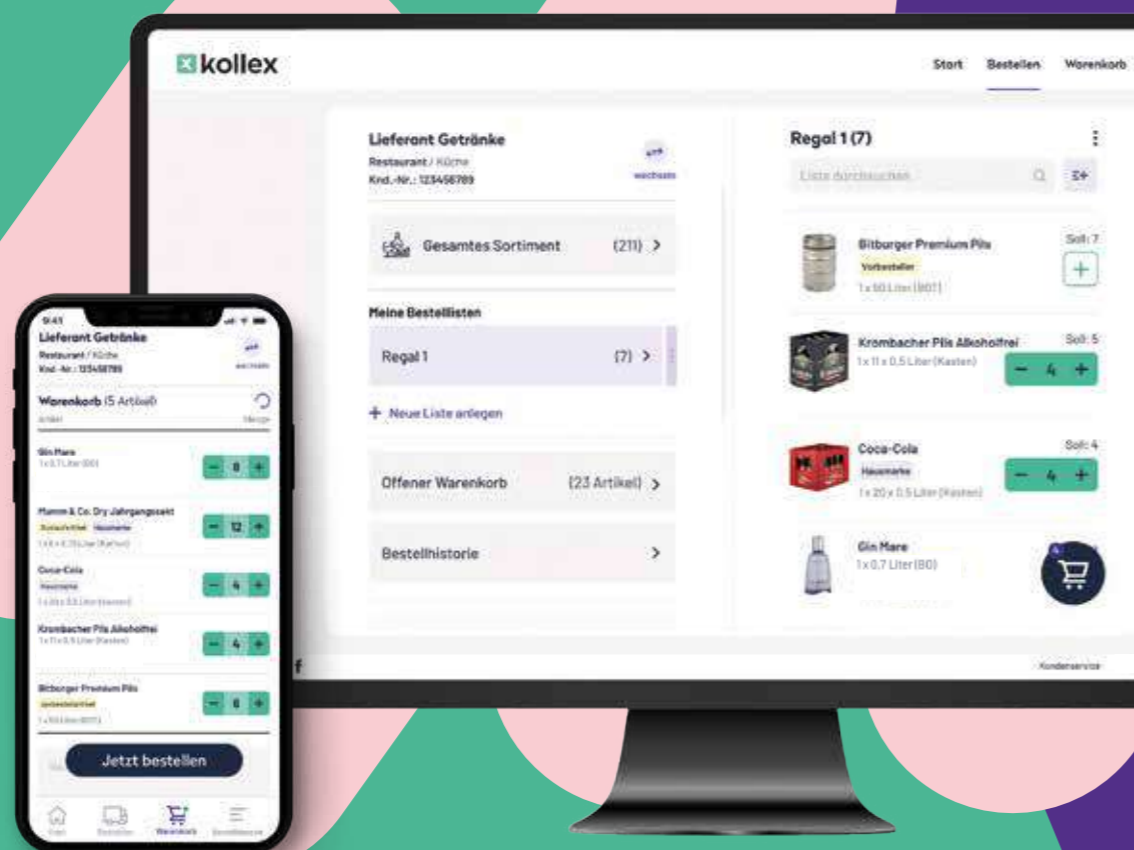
kollex

Start Bestellen Warenkorb

Lieferant Getränke
Restaurant / Küche
Knd.-Nr.: 123456789
wechseln

Gesamtes Sortiment (211) >

Meine Bestelllisten

Regal 1 (7) >

+ Neue Liste anlegen

Offener Warenkorb (23 Artikel) >

Bestellhistorie >

Regal 1 (7)

Liste durchsuchen

Bitburger Premium Pils
Vorbesteller
1 x 50 Liter (BOT)
Soll: 7
+

Krombacher Pils Alkoholfrei
1 x 11 x 0,5 Liter (Kasten)
Soll: 5
− 4 +

Coca-Cola
Hausmarke
1 x 20 x 0,5 Liter (Kasten)
Soll: 4
− 4 +

Gin Mare
1 x 0,7 Liter (BO)

Kundenservice

9:41
Lieferant Getränke
Restaurant / Küche
Knd.-Nr.: 123456789
wechseln

Warenkorb (5 Artikel)
Artikel Menge

Gin Mare
1 x 0,7 Liter (BO)
− 8 +

Mumm & Co. Dry Jahrgangssekt
Aktionsartikel Hausmarke
1 x 6 x 0,75 Liter (Karton)
− 12 +

Coca-Cola
Hausmarke
1 x 20 x 0,5 Liter (Kasten)
− 4 +

Krombacher Pils Alkoholfrei
1 x 11 x 0,5 Liter (Kasten)
− 4 +

Bitburger Premium Pils
Vorbesteller
1 x 50 Liter (BOT)
− 6 +

Jetzt bestellen

Start Bestellen Warenkorb Bestellhistorie